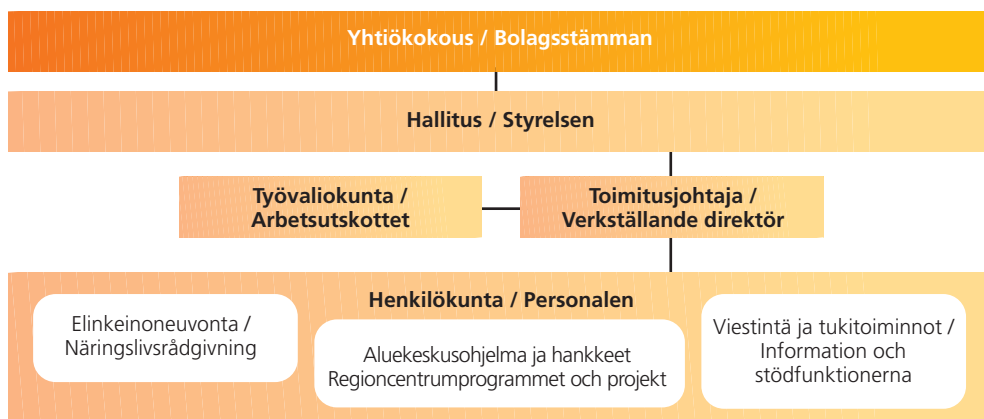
Yhtiökokous / Bolagsstämman

Hallitus / Styrelsen

Työvaliokunta / Arbetsutskottet

Toimitusjohtaja / Verkställande direktör

Henkilökunta / Personalen

Elinkeinoneuvonta / Näringslivsrådgivning

Aluekeskusohjelma ja hankkeet Regioncentrumprogrammet och projekt

Viestintä ja tukitoiminnot / Information och stödfunktionerna